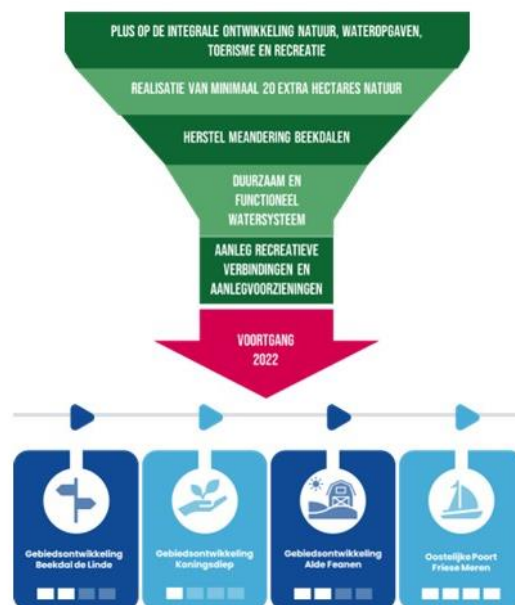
PLUS OP DE INTEGRALE ONTWIKKELING NATUUR, WATEROPGAVEN, TOERISME EN RECREATIE

REALISATIE VAN MINIMAAL 20 EXTRA HECTARES NATUUR

HERSTEL MEANDERING BEEKDALEN

DUURZAAM EN FUNCTIONEEL WATERSYSTEEM

AANLEG RECREATIEVE VERBINDINGEN EN AANLEGVOORZIENINGEN

VOORTGANG 2022

Gebiedsontwikkeling Beekdal de Linde

Gebiedsontwikkeling Koningsdiep

Gebiedsontwikkeling Alde Feanen

Oostelijke Poort Friese Meren